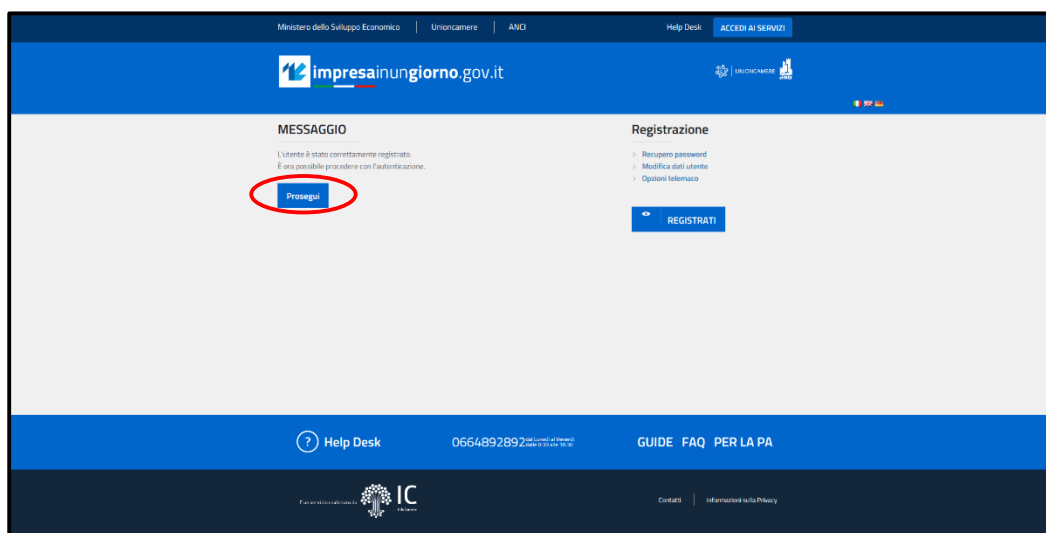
Ministero dello Sviluppo Economico | Unioncamere | ANCI

Help Desk ACCEDI AI SERVIZI

impresainungiorno.gov.it

UNIONCAMERE

MESSAGGIO

L'utente è stato correttamente registrato.
È ora possibile procedere con l'autenticazione.

Prosegui

Registrazione

Recupero password
Modifica dati utente
Opzioni telemaco

REGISTRATI

Help Desk

0664892892 dal Lunedì al Venerdì dalle 8:30 alle 18:30

GUIDE FAQ PER LA PA

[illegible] IC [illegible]

Contatti | Informazioni sulla Privacy